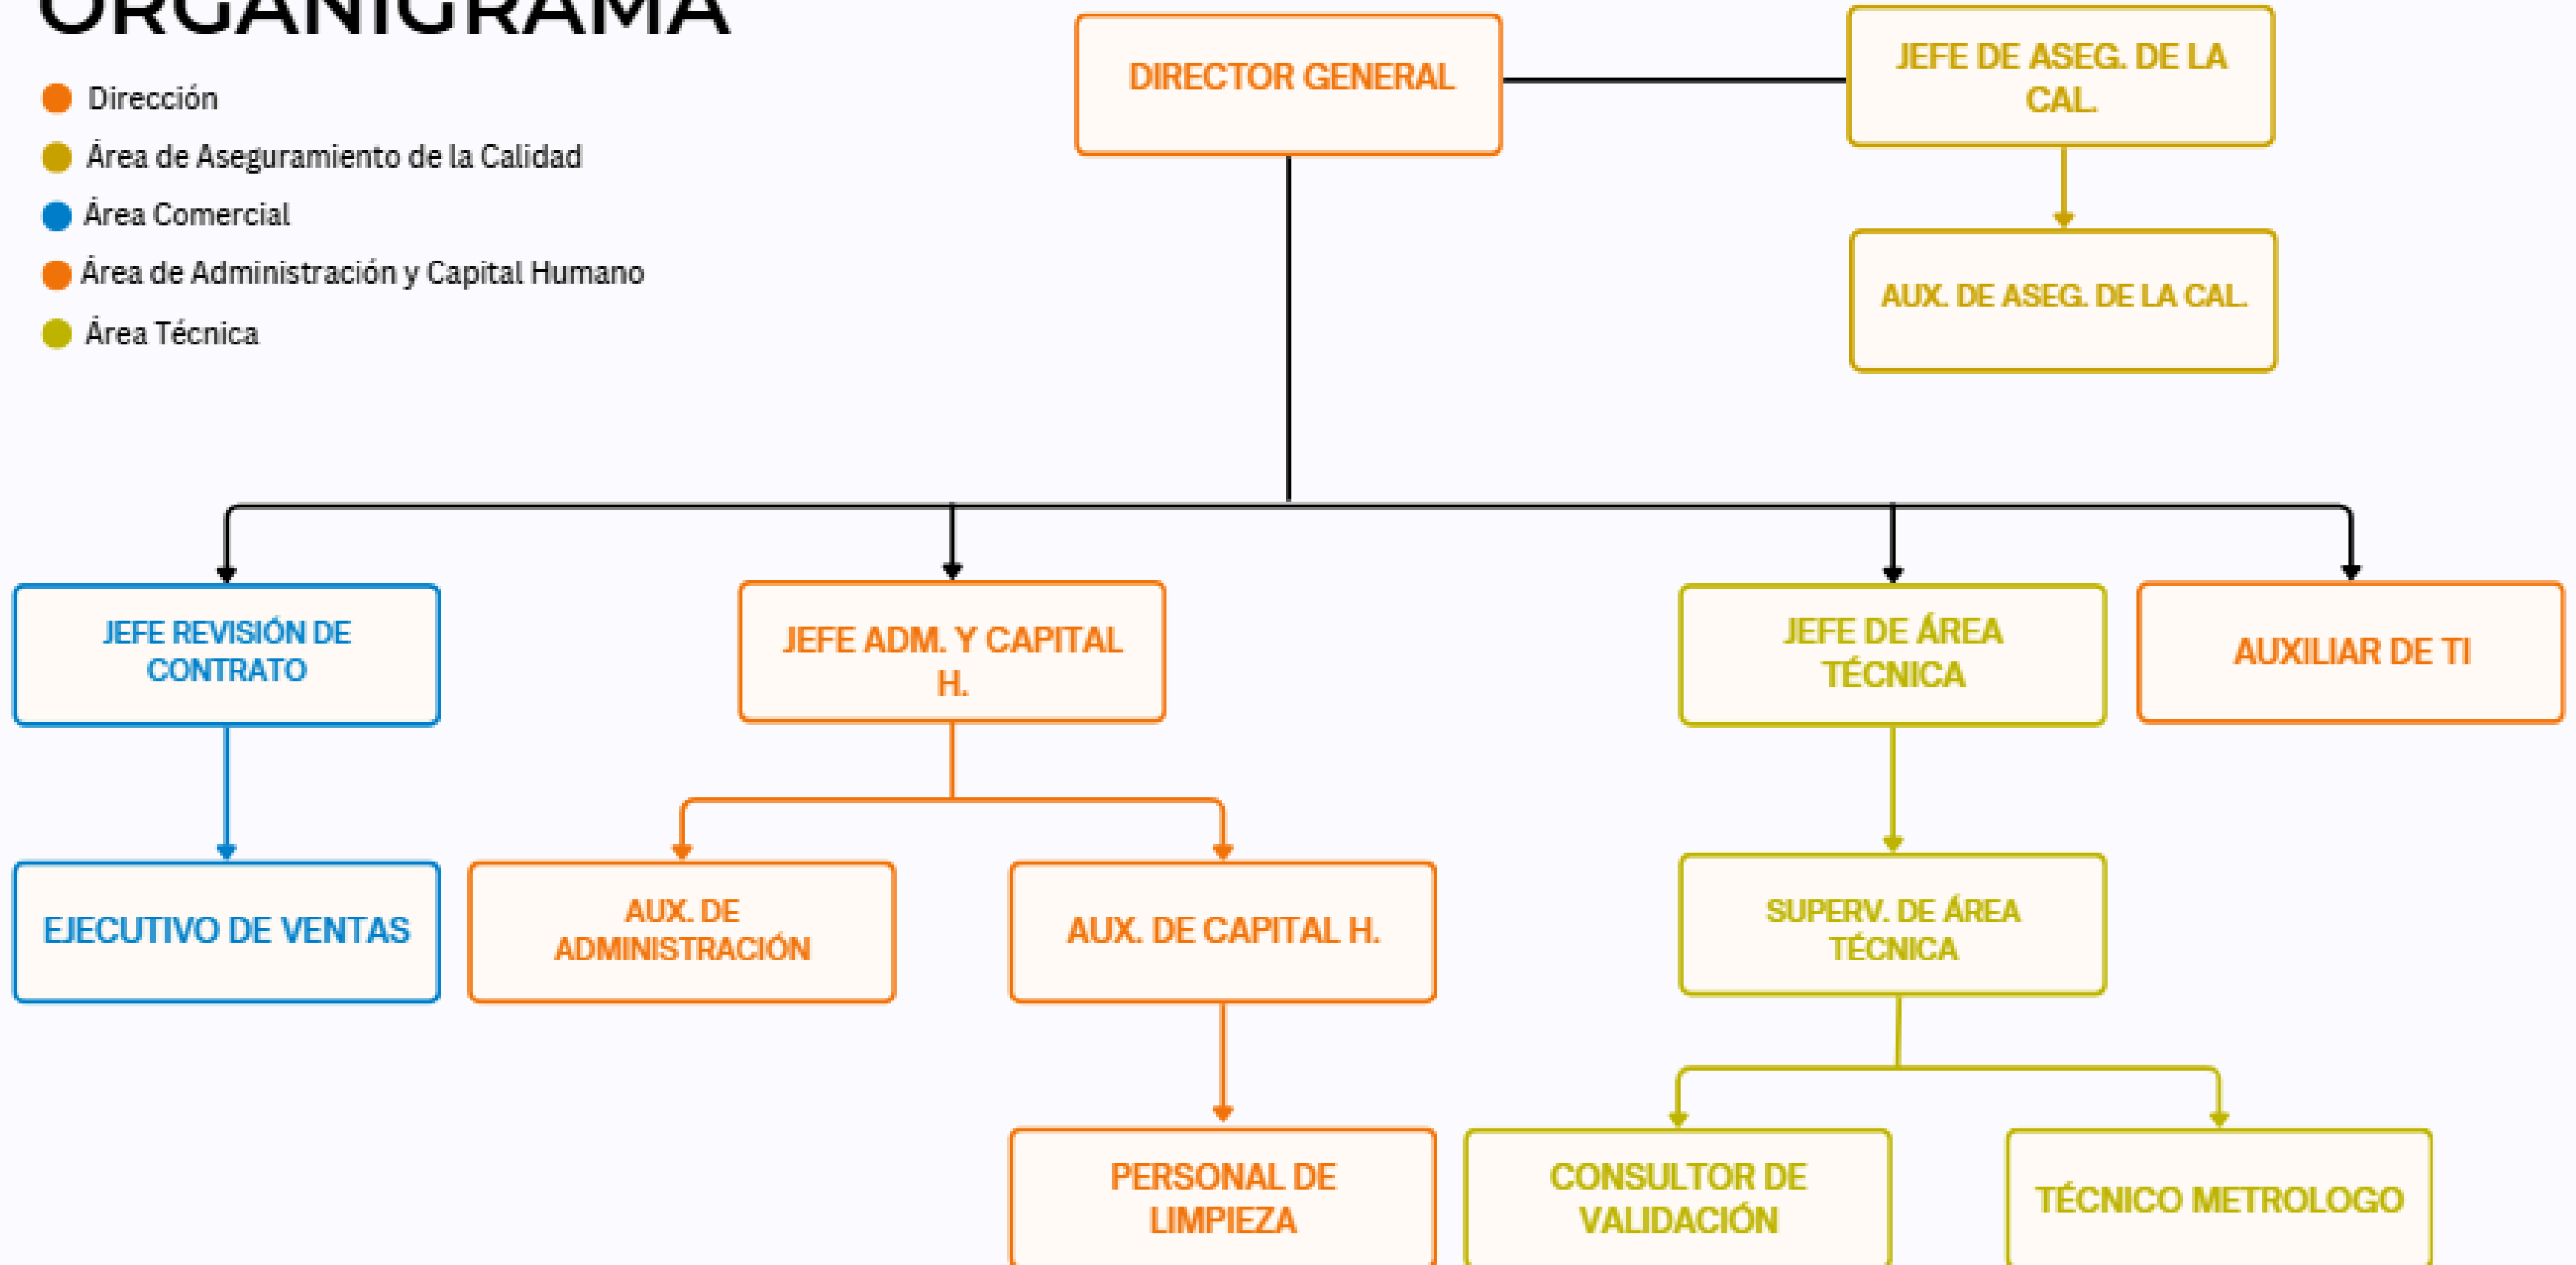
ORGANIGRAMA

Dirección
Área de Aseguramiento de la Calidad
Área Comercial
Área de Administración y Capital Humano
Área Técnica

DIRECTOR GENERAL

JEFE DE ASEG. DE LA CAL.

AUX. DE ASEG. DE LA CAL.

JEFE REVISIÓN DE CONTRATO

JEFE ADM. Y CAPITAL H.

JEFE DE ÁREA TÉCNICA

AUXILIAR DE TI

EJECUTIVO DE VENTAS

AUX. DE ADMINISTRACIÓN

AUX. DE CAPITAL H.

SUPERV. DE ÁREA TÉCNICA

PERSONAL DE LIMPIEZA

CONSULTOR DE VALIDACIÓN

TÉCNICO METROLOGO